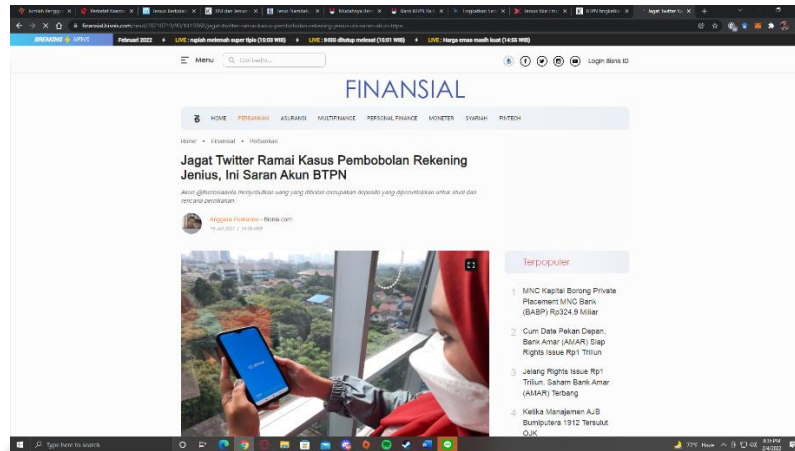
Februari 2022 LIVE : rupiah melemah super tipis (15:03 WIB) LIVE : IHSG ditutup melesat (15:01 WIB) LIVE : Harga emas masih kuat (14:55 WIB)

Menu Cari berita... Login Bisnis ID

FINANSIAL

HOME PERBANKAN ASURANSI MULTIFINANCE PERSONAL FINANCE MONETER SYARIAH FINTECH

Home • Finansial • Perbankan

Jagat Twitter Ramai Kasus Pembobolan Rekening Jenius, Ini Saran Akun BTPN

Akun @horrorsiuela menyebutkan uang yang dibobol merupakan deposito yang diperuntukkan untuk studi dan rencana pernikahan.

Anggara Pernando - Bisnis.com

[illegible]

Terpopuler

1 MNC Kapital Borong Private Placement MNC Bank (BABP) Rp324,9 Miliar

2 Cum Date Pekan Depan, Bank Amar (AMAR) Siap Rights Issue Rp1 Triliun

3 Jelang Rights Issue Rp1 Triliun, Saham Bank Amar (AMAR) Terbang

4 Ketika Manajemen AJB Bumiputera 1912 Tersulut OJK

Type here to search

77°F Haze 3:15 PM 2/4/2022